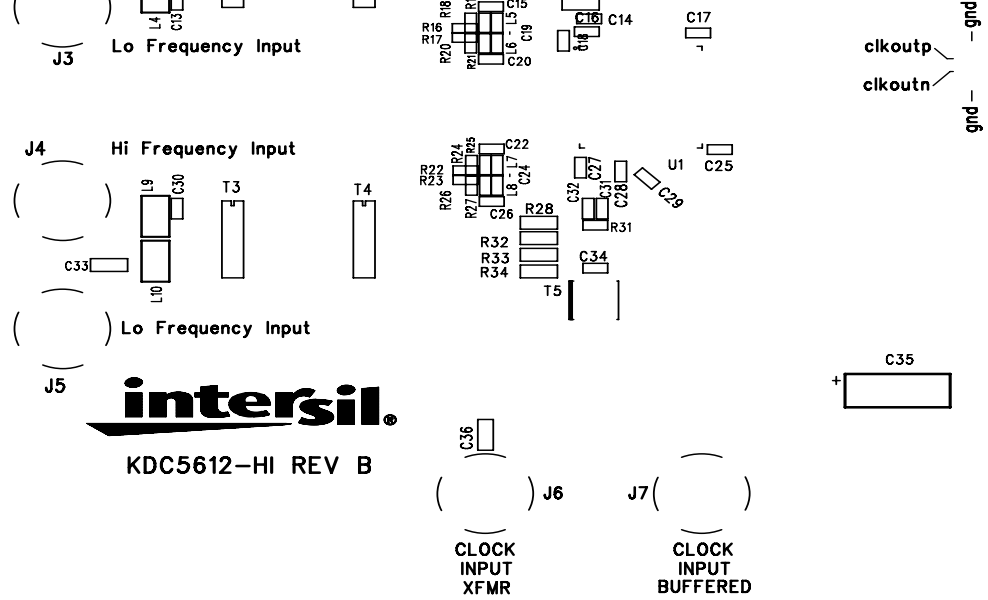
L4 C13
J3 Lo Frequency Input
R18 R16 R17 R20 R21 C15 L5 L6 C19 C20
C16 C14 C18
C17
-gnd
clkoutp
clkoutn
gnd-
J4 Hi Frequency Input
R22 R23 R24 R25 R26 R27 C22 L7 L8 C24 C26
C27 C32 C31 C28 C29 U1 C25
L9 C30 T3 T4
R28 R31
R32 R33 R34
C34
C33
L10
T5
Lo Frequency Input
J5
C35
+
intersil
KDC5612-HI REV B
C36
J6
J7
CLOCK INPUT XFMR
CLOCK INPUT BUFFERED